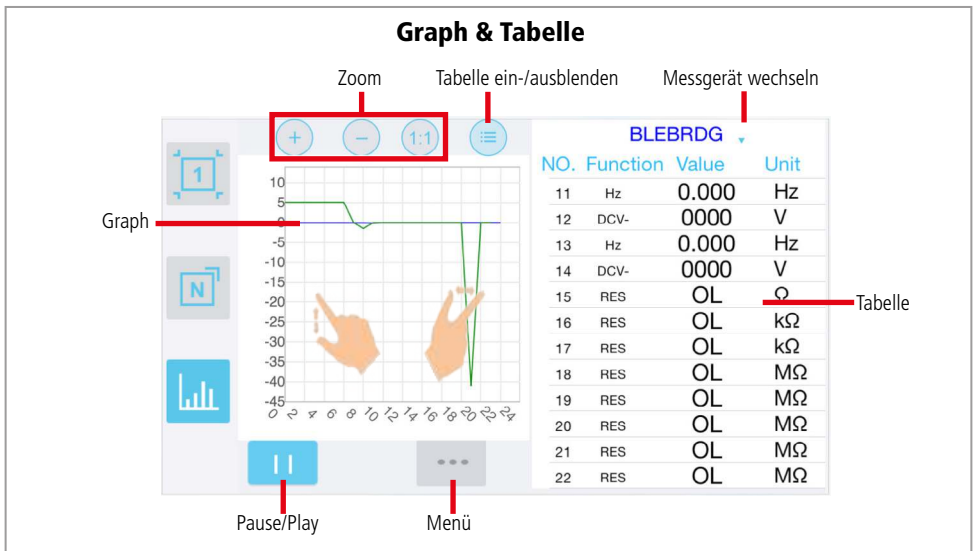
Graph & Tabelle

Zoom

Tabelle ein-/ausblenden

Messgerät wechseln

+ − 1:1

1

N

Graph

10
5
0
-5
-10
-15
-20
-25
-30
-35
-40
-45

0 2 4 6 8 10 12 14 16 18 20 22 24

BLEBRDG

| NO. | Function | Value | Unit |
|---|---|---|---|
| 11 | Hz | 0.000 | Hz |
| 12 | DCV- | 0000 | V |
| 13 | Hz | 0.000 | Hz |
| 14 | DCV- | 0000 | V |
| 15 | RES | OL | Ω |
| 16 | RES | OL | kΩ |
| 17 | RES | OL | kΩ |
| 18 | RES | OL | MΩ |
| 19 | RES | OL | MΩ |
| 20 | RES | OL | MΩ |
| 21 | RES | OL | MΩ |
| 22 | RES | OL | MΩ |

Tabelle

Pause/Play

Menü